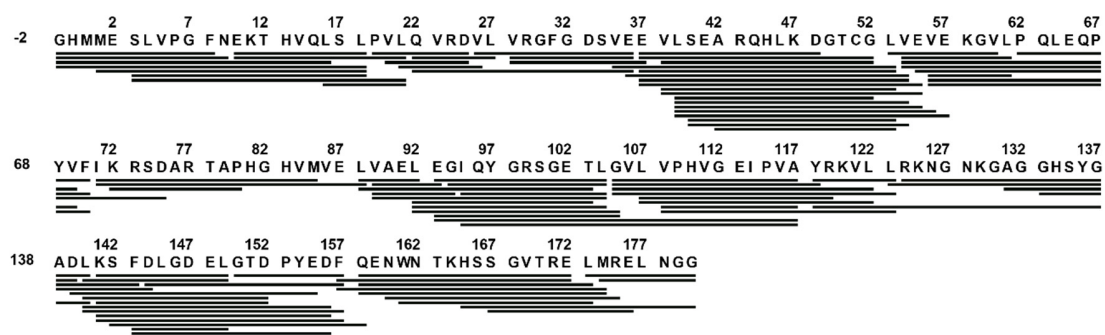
2 7 12 17 22 27 32 37 42 47 52 57 62 67
-2 GHMME SLVPG FNEKT HVQLS LPVLQ VRDVL VRGFG DSVEE VLSEA RQHLK DGTCG LVEVE KGVLP QLEQP

72 77 82 87 92 97 102 107 112 117 122 127 132 137
68 YVFI K RSDAR TAPHG HVMVE LVAEL EGI QY GRSGE TLGVL VPHVG EI PVA YRKVL LRKNG NKGAG GHSYG

142 147 152 157 162 167 172 177
138 ADLKS FDLGD ELGTD PYEDF QENWN TKHSS GVTRE LMREL NGG